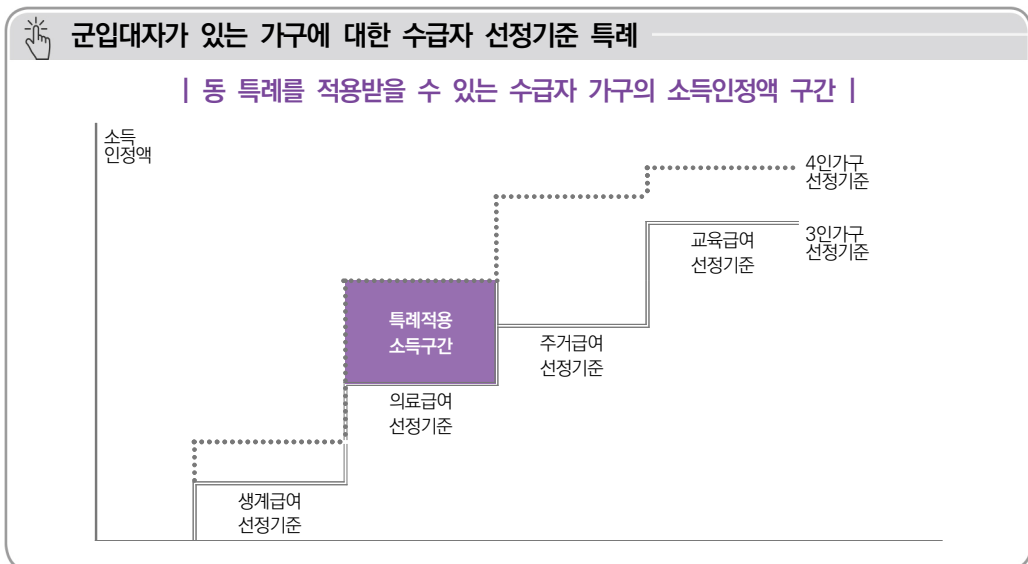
군입대자가 있는 가구에 대한 수급자 선정기준 특례

| 동 특례를 적용받을 수 있는 수급자 가구의 소득인정액 구간 |

소득
인정액

4인가구
선정기준

교육급여
선정기준

3인가구
선정기준

특례적용
소득구간

주거급여
선정기준

의료급여
선정기준

생계급여
선정기준